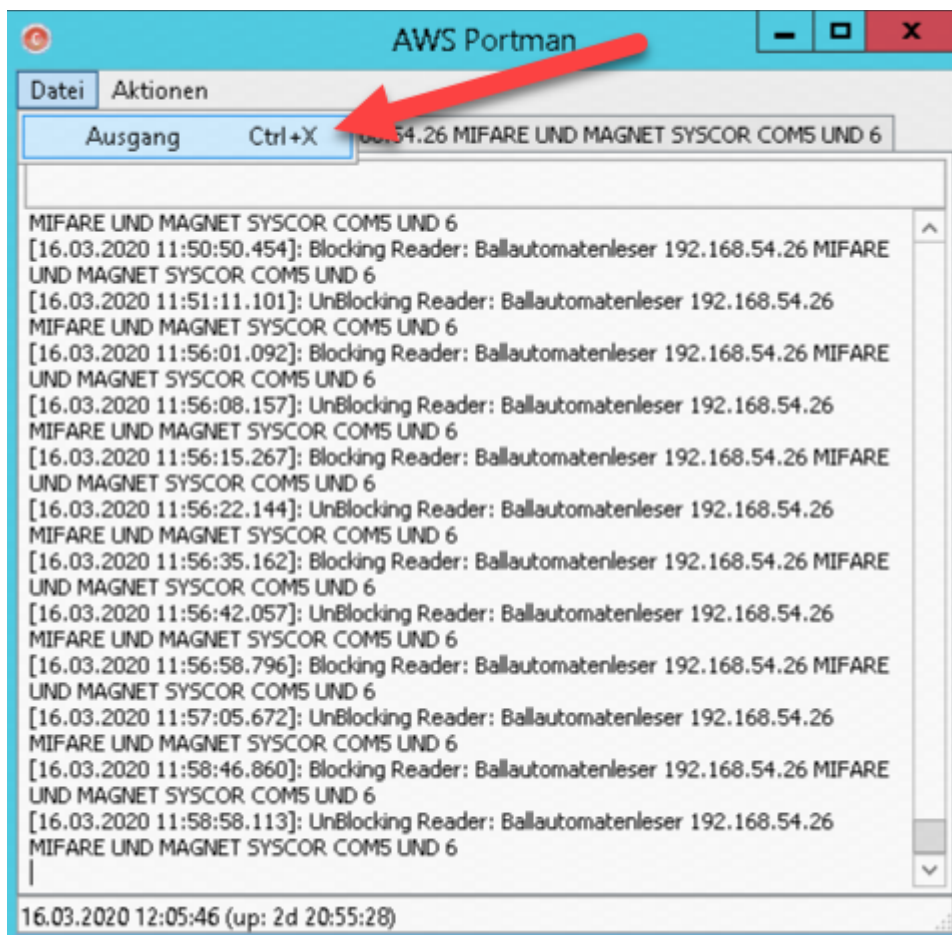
AWS Portman

Datei Aktionen

Ausgang Ctrl+X

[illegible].54.26 MIFARE UND MAGNET SYSCOR COM5 UND 6

MIFARE UND MAGNET SYSCOR COM5 UND 6
[16.03.2020 11:50:50.454]: Blocking Reader: Ballautomatenleser 192.168.54.26 MIFARE UND MAGNET SYSCOR COM5 UND 6
[16.03.2020 11:51:11.101]: UnBlocking Reader: Ballautomatenleser 192.168.54.26 MIFARE UND MAGNET SYSCOR COM5 UND 6
[16.03.2020 11:56:01.092]: Blocking Reader: Ballautomatenleser 192.168.54.26 MIFARE UND MAGNET SYSCOR COM5 UND 6
[16.03.2020 11:56:08.157]: UnBlocking Reader: Ballautomatenleser 192.168.54.26 MIFARE UND MAGNET SYSCOR COM5 UND 6
[16.03.2020 11:56:15.267]: Blocking Reader: Ballautomatenleser 192.168.54.26 MIFARE UND MAGNET SYSCOR COM5 UND 6
[16.03.2020 11:56:22.144]: UnBlocking Reader: Ballautomatenleser 192.168.54.26 MIFARE UND MAGNET SYSCOR COM5 UND 6
[16.03.2020 11:56:35.162]: Blocking Reader: Ballautomatenleser 192.168.54.26 MIFARE UND MAGNET SYSCOR COM5 UND 6
[16.03.2020 11:56:42.057]: UnBlocking Reader: Ballautomatenleser 192.168.54.26 MIFARE UND MAGNET SYSCOR COM5 UND 6
[16.03.2020 11:56:58.796]: Blocking Reader: Ballautomatenleser 192.168.54.26 MIFARE UND MAGNET SYSCOR COM5 UND 6
[16.03.2020 11:57:05.672]: UnBlocking Reader: Ballautomatenleser 192.168.54.26 MIFARE UND MAGNET SYSCOR COM5 UND 6
[16.03.2020 11:58:46.860]: Blocking Reader: Ballautomatenleser 192.168.54.26 MIFARE UND MAGNET SYSCOR COM5 UND 6
[16.03.2020 11:58:58.113]: UnBlocking Reader: Ballautomatenleser 192.168.54.26 MIFARE UND MAGNET SYSCOR COM5 UND 6

16.03.2020 12:05:46 (up: 2d 20:55:28)